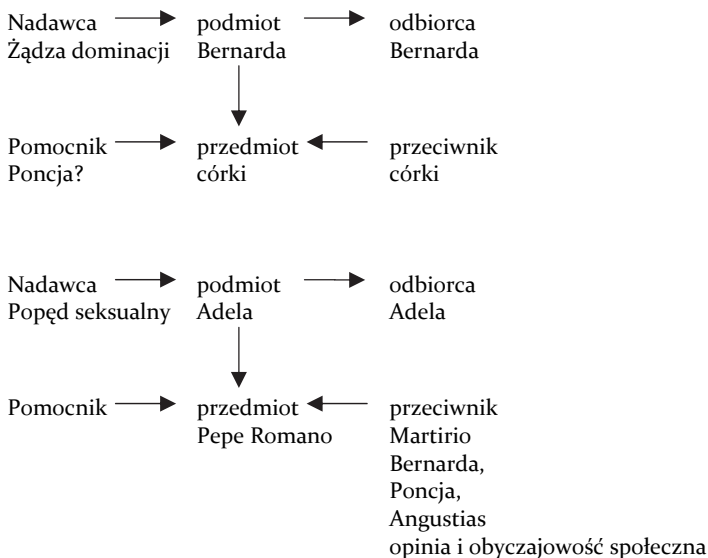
Nadawca → podmiot → odbiorca
Żądza dominacji Bernarda Bernarda

Pomocnik → przedmiot ← przeciwnik
Poncja? córki córki

Nadawca → podmiot → odbiorca
Popęd seksualny Adela Adela

Pomocnik → przedmiot ← przeciwnik
Pepe Romano Martirio
Bernarda,
Poncja,
Angustias
opinia i obyczajowość społeczna